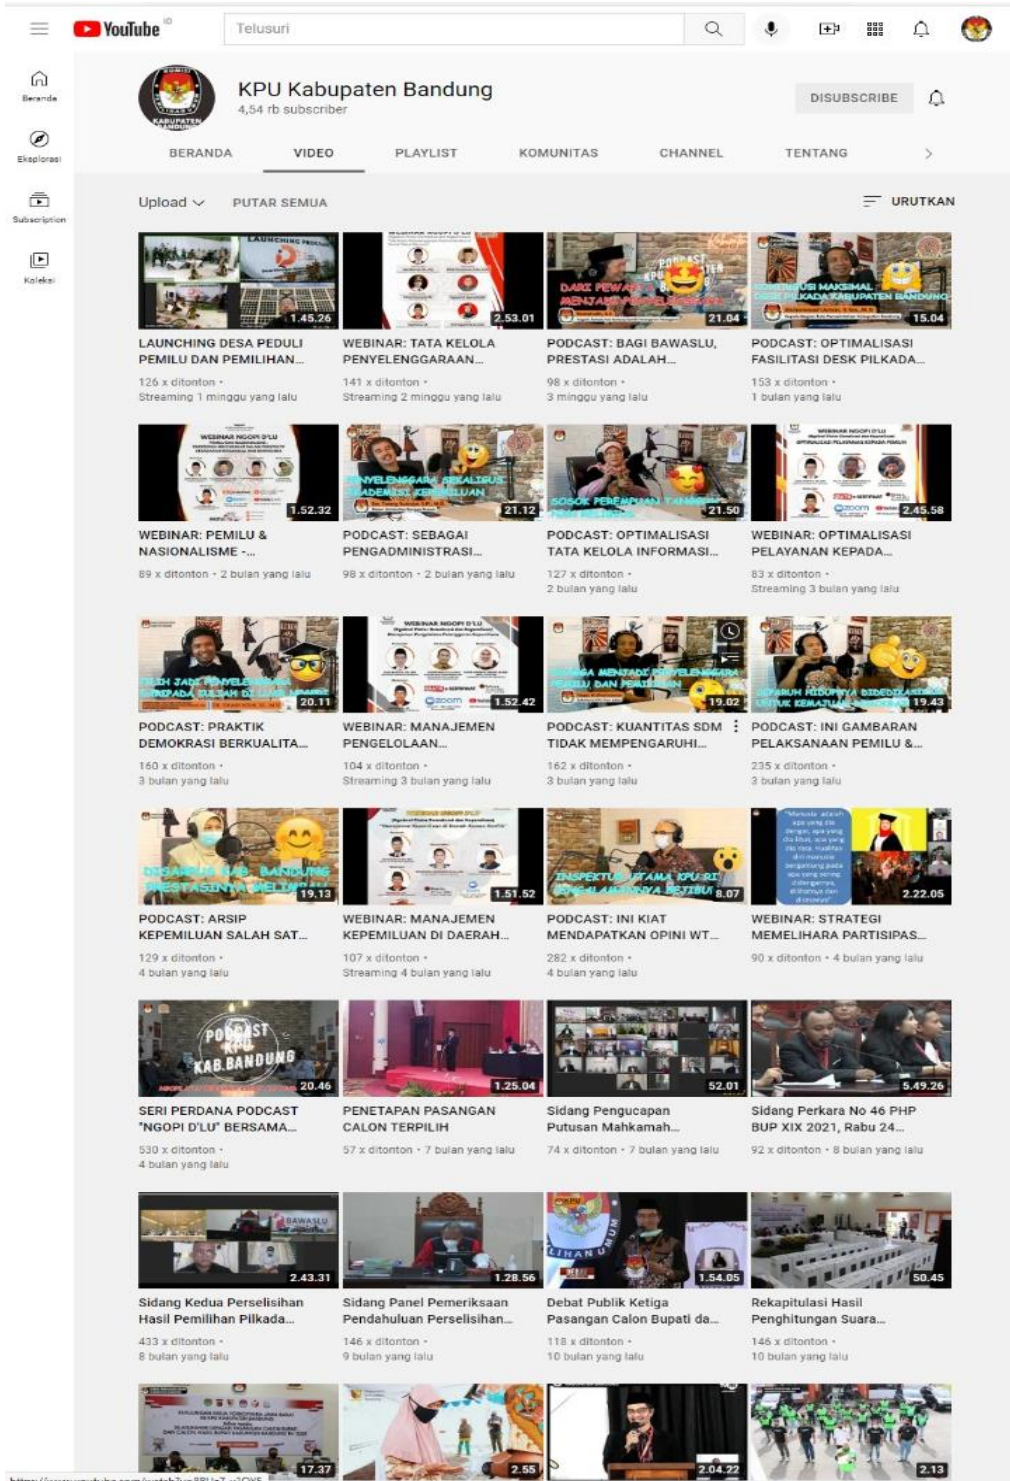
YouTube ID

Telusuri

Beranda

Eksplorasi

Subscription

Koleksi

KPU Kabupaten Bandung
4,54 rb subscriber

DISUBSCRIBE

BERANDA VIDEO PLAYLIST KOMUNITAS CHANNEL TENTANG

Upload PUTAR SEMUA

URUTKAN

1.45.26
LAUNCHING DESA PEDULI PEMILU DAN PEMILIHAN...
126 x ditonton • Streaming 1 minggu yang lalu

2.53.01
WEBINAR: TATA KELOLA PENYELENGGARAAN...
141 x ditonton • Streaming 2 minggu yang lalu

21.04
PODCAST: BAGI BAWASLU, PRESTASI ADALAH...
98 x ditonton • 3 minggu yang lalu

15.04
PODCAST: OPTIMALISASI FASILITASI DESK PILKADA...
153 x ditonton • 1 bulan yang lalu

1.52.32
WEBINAR: PEMILU & NASIONALISME -...
89 x ditonton • 2 bulan yang lalu

21.12
PODCAST: SEBAGAI PENGADMINISTRASI...
98 x ditonton • 2 bulan yang lalu

21.50
PODCAST: OPTIMALISASI TATA KELOLA INFORMASI...
127 x ditonton • 2 bulan yang lalu

2.45.58
WEBINAR: OPTIMALISASI PELAYANAN KEPADA...
83 x ditonton • Streaming 3 bulan yang lalu

20.11
PODCAST: PRAKTIK DEMOKRASI BERKUALITA...
160 x ditonton • 3 bulan yang lalu

1.52.42
WEBINAR: MANAJEMEN PENGELOLAAN...
104 x ditonton • Streaming 3 bulan yang lalu

19.02
PODCAST: KUANTITAS SDM TIDAK MEMPENGARUHI...
162 x ditonton • 3 bulan yang lalu

19.43
PODCAST: INI GAMBARAN PELAKSANAAN PEMILU &...
235 x ditonton • 3 bulan yang lalu

19.13
PODCAST: ARSIP KEPEMILUAN SALAH SAT...
129 x ditonton • 4 bulan yang lalu

1.51.52
WEBINAR: MANAJEMEN KEPEMILUAN DI DAERAH...
107 x ditonton • Streaming 4 bulan yang lalu

8.07
PODCAST: INI KIAT MENDAPATKAN OPINI WT...
282 x ditonton • 4 bulan yang lalu

2.22.05
WEBINAR: STRATEGI MEMELIHARA PARTISIPAS...
90 x ditonton • 4 bulan yang lalu

20.46
SERI PERDANA PODCAST "NGOPI D'LU" BERSAMA...
530 x ditonton • 4 bulan yang lalu

1.25.04
PENETAPAN PASANGAN CALON TERPILIH
57 x ditonton • 7 bulan yang lalu

52.01
Sidang Pengucapan Putusan Mahkamah...
74 x ditonton • 7 bulan yang lalu

5.49.26
Sidang Perkara No 46 PHP BUP XIX 2021, Rabu 24...
92 x ditonton • 8 bulan yang lalu

2.43.31
Sidang Kedua Perselisihan Hasil Pemilihan Pilkada...
433 x ditonton • 8 bulan yang lalu

1.28.56
Sidang Panel Pemeriksaan Pendahuluan Perselisihan...
146 x ditonton • 9 bulan yang lalu

1.54.05
Debat Publik Ketiga Pasangan Calon Bupati da...
118 x ditonton • 10 bulan yang lalu

50.45
Rekapitulasi Hasil Penghitungan Suara...
146 x ditonton • 10 bulan yang lalu

17.37

2.55

2.04.22

2.13